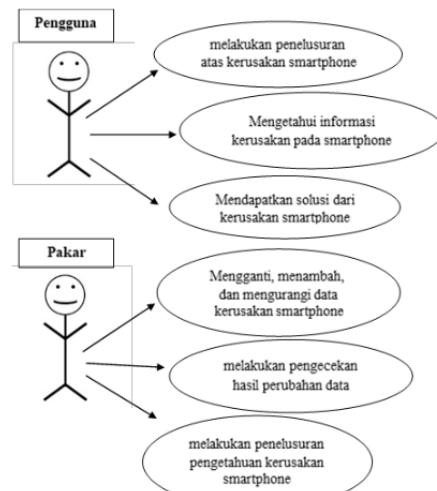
Pengguna

melakukan penelusuran atas kerusakan smartphone

Mengetahui informasi kerusakan pada smartphone

Mendapatkan solusi dari kerusakan smartphone

Pakar

Mengganti, menambah, dan mengurangi data kerusakan smartphone

melakukan pengecekan hasil perubahan data

melakukan penelusuran pengetahuan kerusakan smartphone